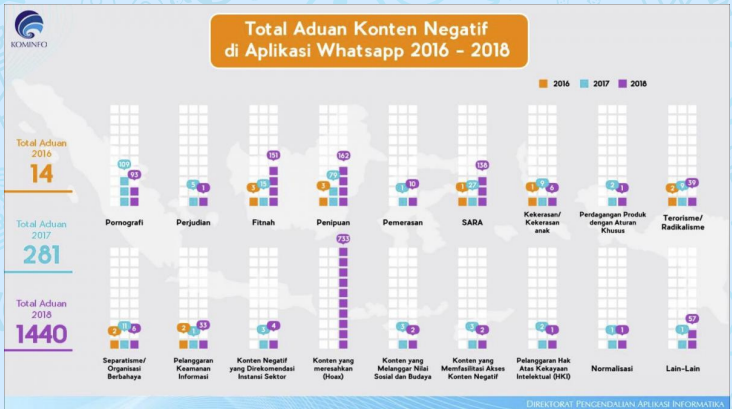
KOMINFO

Total Aduan Konten Negatif di Aplikasi Whatsapp 2016 - 2018

2016 2017 2018

Total Aduan 2016
14

Total Aduan 2017
281

Total Aduan 2018
1440

109 93
Pornografi

5 1
Perjudian

3 15 151
Fitnah

3 79 162
Penipuan

1 10
Pemerasan

1 27 136
SARA

1 9 6
Kekerasan/ Kekerasan anak

2 1
Perdagangan Produk dengan Aturan Khusus

2 9 39
Terorisme/ Radikalisme

2 11 6
Separatisme/ Organisasi Berbahaya

2 1 33
Pelanggaran Keamanan Informasi

3 4
Konten Negatif yang Direkomendasi Instansi Sektor

733
Konten yang meresahkan (Hoax)

3 2
Konten yang Melanggar Nilai Sosial dan Budaya

3 2
Konten yang Memfasilitasi Akses Konten Negatif

2 1
Pelanggaran Hak Atas Kekayaan Intelektual (HKI)

1 1
Normalisasi

1 57
Lain-Lain

DIREKTORAT PENGENDALIAN APLIKASI INFORMATIKA